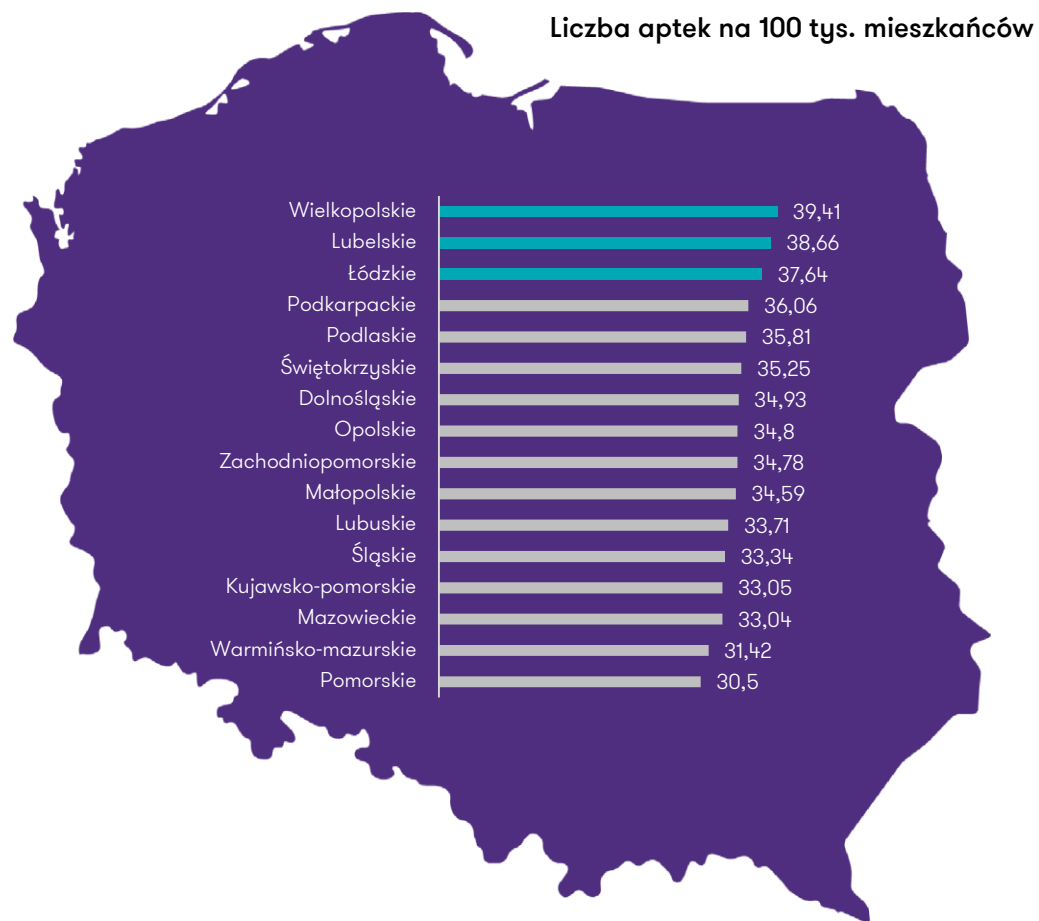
Liczba aptek na 100 tys. mieszkańców

| | |
|---|---|
| Wielkopolskie | 39,41 |
| Lubelskie | 38,66 |
| Łódzkie | 37,64 |
| Podkarpackie | 36,06 |
| Podlaskie | 35,81 |
| Świętokrzyskie | 35,25 |
| Dolnośląskie | 34,93 |
| Opolskie | 34,8 |
| Zachodniopomorskie | 34,78 |
| Małopolskie | 34,59 |
| Lubuskie | 33,71 |
| Śląskie | 33,34 |
| Kujawsko-pomorskie | 33,05 |
| Mazowieckie | 33,04 |
| Warmińsko-mazurskie | 31,42 |
| Pomorskie | 30,5 |